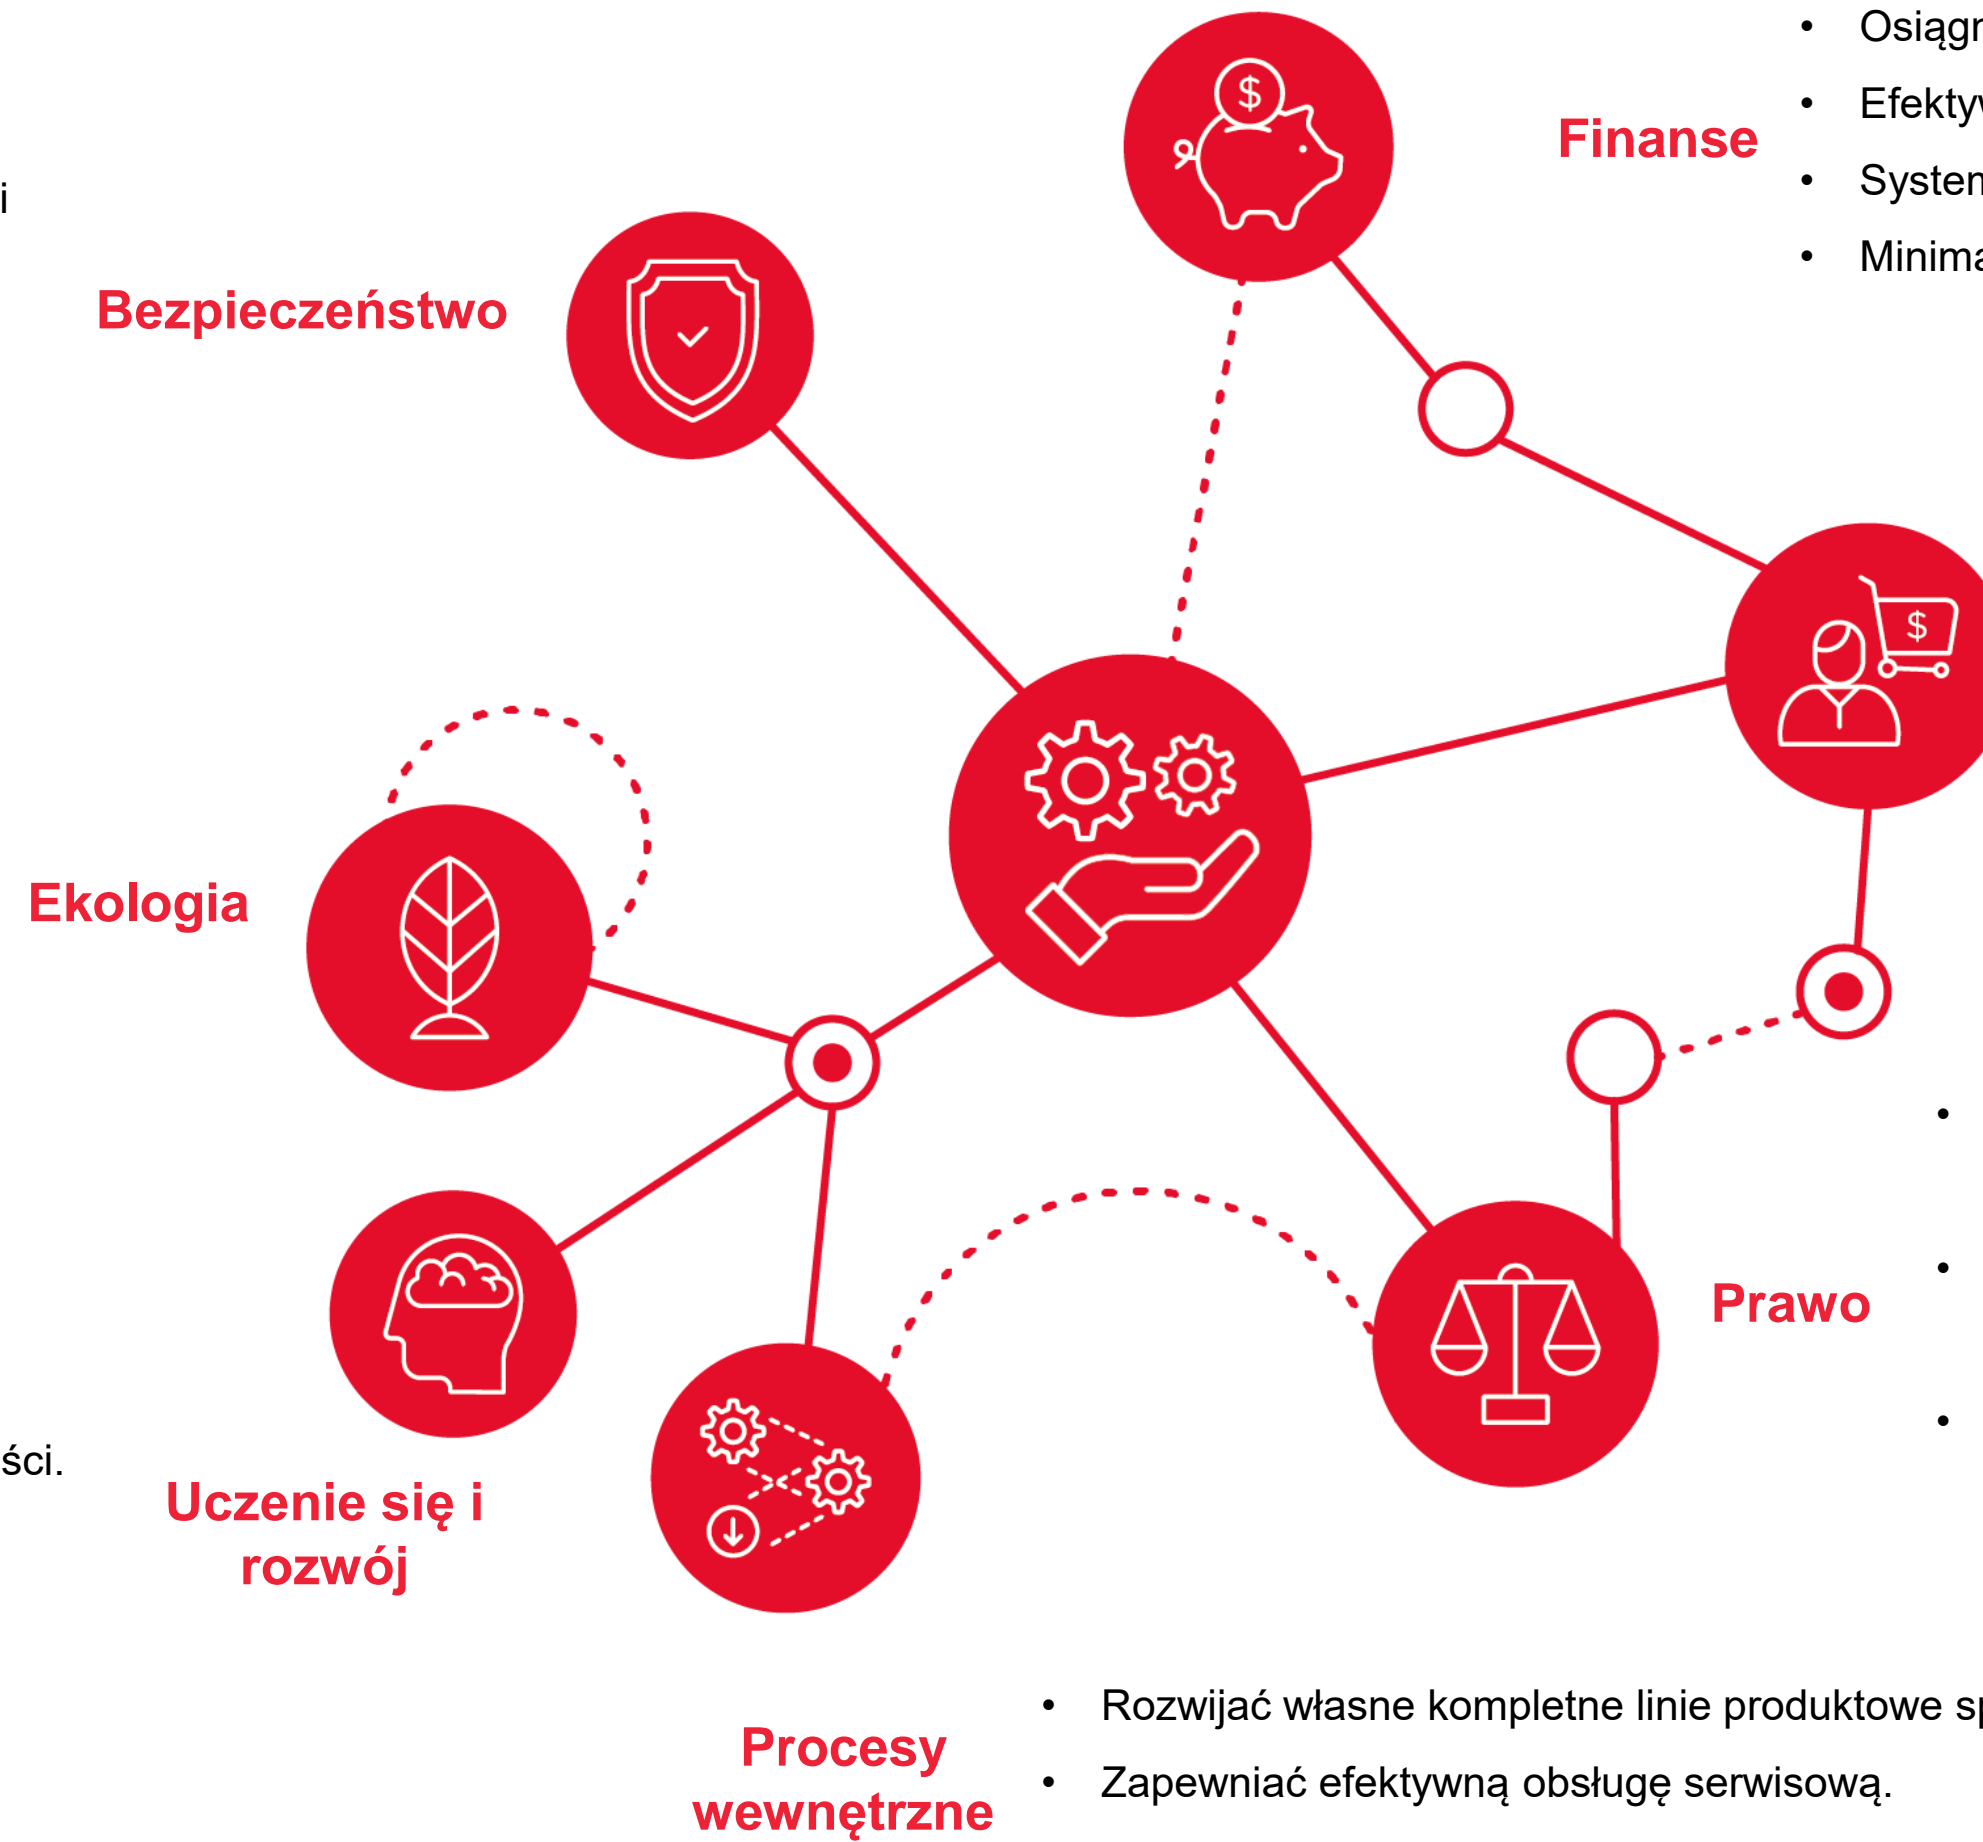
- Osiągn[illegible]
- Efekty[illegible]
- System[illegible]
- Minima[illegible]

i

Finanse

Bezpieczeństwo

Ekologia

ści.

Uczenie się i rozwój

Prawo

Procesy wewnętrzne

- Rozwijać własne kompletne linie produktowe sp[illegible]
- Zapewniać efektywną obsługę serwisową.